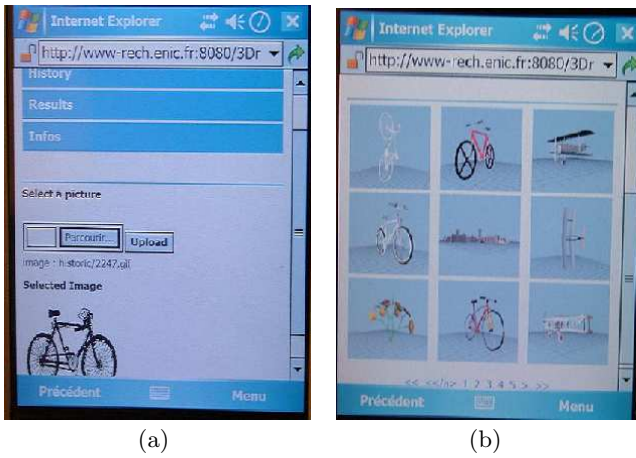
Internet Explorer

http://www-rech.enic.fr:8080/3Dr

History

Results

Infos

Select a picture

Parcourir... Upload

image : historic/2247.gif

Selected Image

Précédent Menu

(a)

Internet Explorer

http://www-rech.enic.fr:8080/3Dr

<< <</a> 1 2 3 4 5 > >>

Précédent Menu

(b)